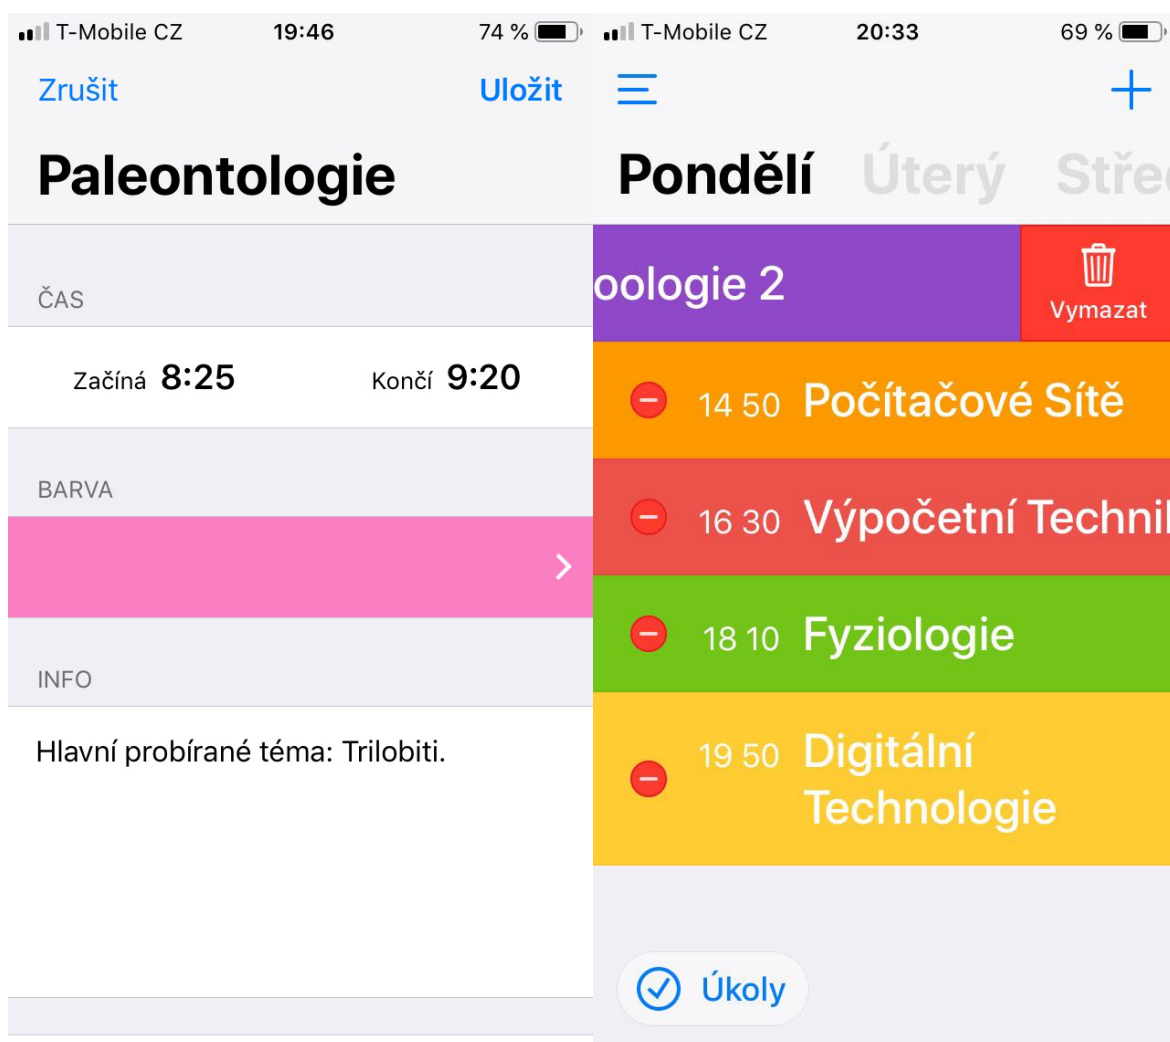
T-Mobile CZ 19:46 74 %

Zrušit Uložit

Paleontologie

ČAS

Začíná 8:25 Končí 9:20

BARVA

INFO

Hlavní probírané téma: Trilobiti.

T-Mobile CZ 20:33 69 %

Pondělí Úterý Stře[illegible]

oologie 2

Vymazat

14 50 Počítačové Sítě

16 30 Výpočetní Techni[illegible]

18 10 Fyziologie

19 50 Digitální Technologie

Úkoly